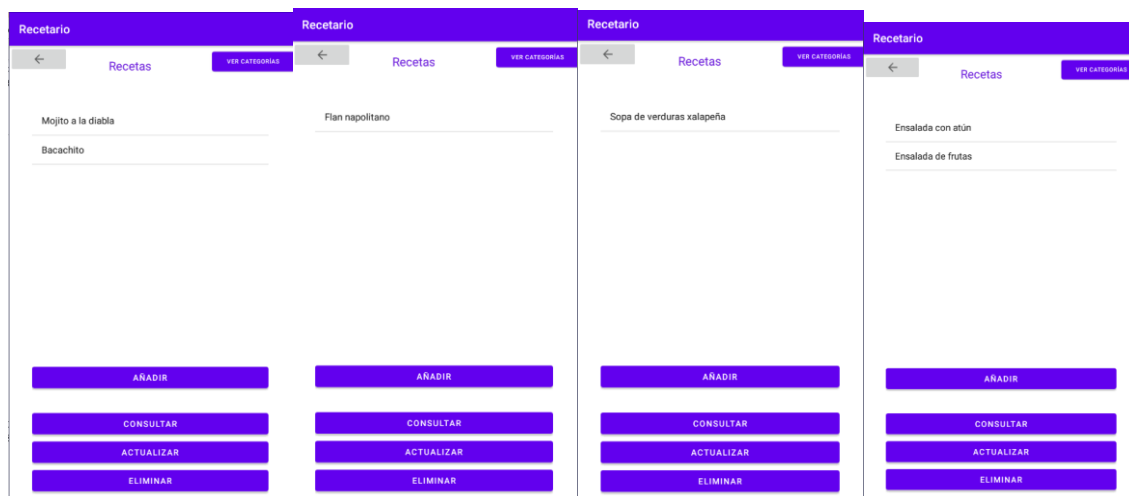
Recetario
←
Recetas
VER CATEGORÍAS

Mojito a la diabla
Bacachito

AÑADIR
CONSULTAR
ACTUALIZAR
ELIMINAR

Recetario
←
Recetas
VER CATEGORÍAS

Flan napolitano

AÑADIR
CONSULTAR
ACTUALIZAR
ELIMINAR

Recetario
←
Recetas
VER CATEGORÍAS

Sopa de verduras xalapeña

AÑADIR
CONSULTAR
ACTUALIZAR
ELIMINAR

Recetario
←
Recetas
VER CATEGORÍAS

Ensalada con atún
Ensalada de frutas

AÑADIR
CONSULTAR
ACTUALIZAR
ELIMINAR